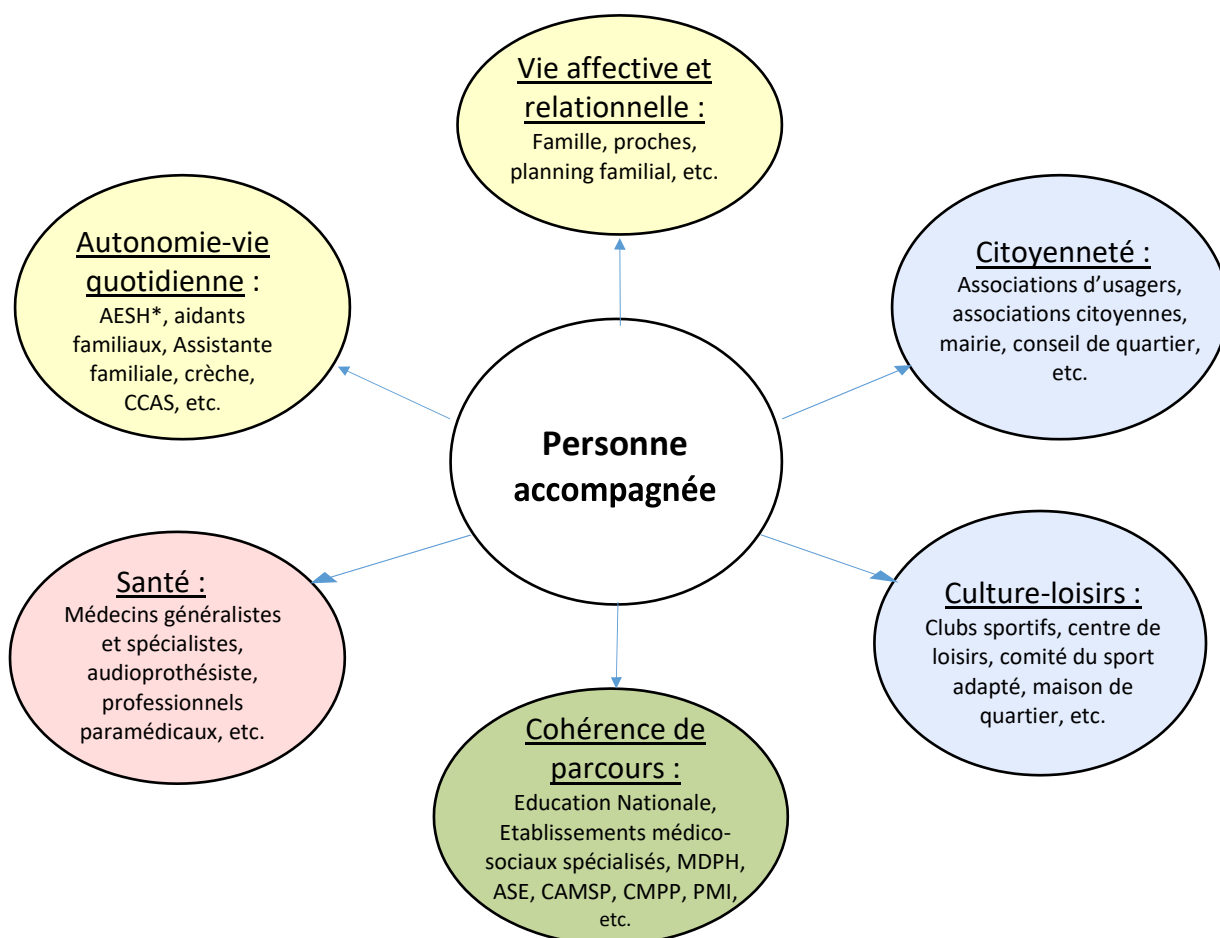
Vie affective et relationnelle :
Famille, proches, planning familial, etc.

Autonomie-vie quotidienne :
AESH*, aidants familiaux, Assistante familiale, crèche, CCAS, etc.

Citoyenneté :
Associations d'usagers, associations citoyennes, mairie, conseil de quartier, etc.

Personne accompagnée

Santé :
Médecins généralistes et spécialistes, audioprothésiste, professionnels paramédicaux, etc.

Culture-loisirs :
Clubs sportifs, centre de loisirs, comité du sport adapté, maison de quartier, etc.

Cohérence de parcours :
Education Nationale, Etablissements médico-sociaux spécialisés, MDPH, ASE, CAMSP, CMPP, PMI, etc.